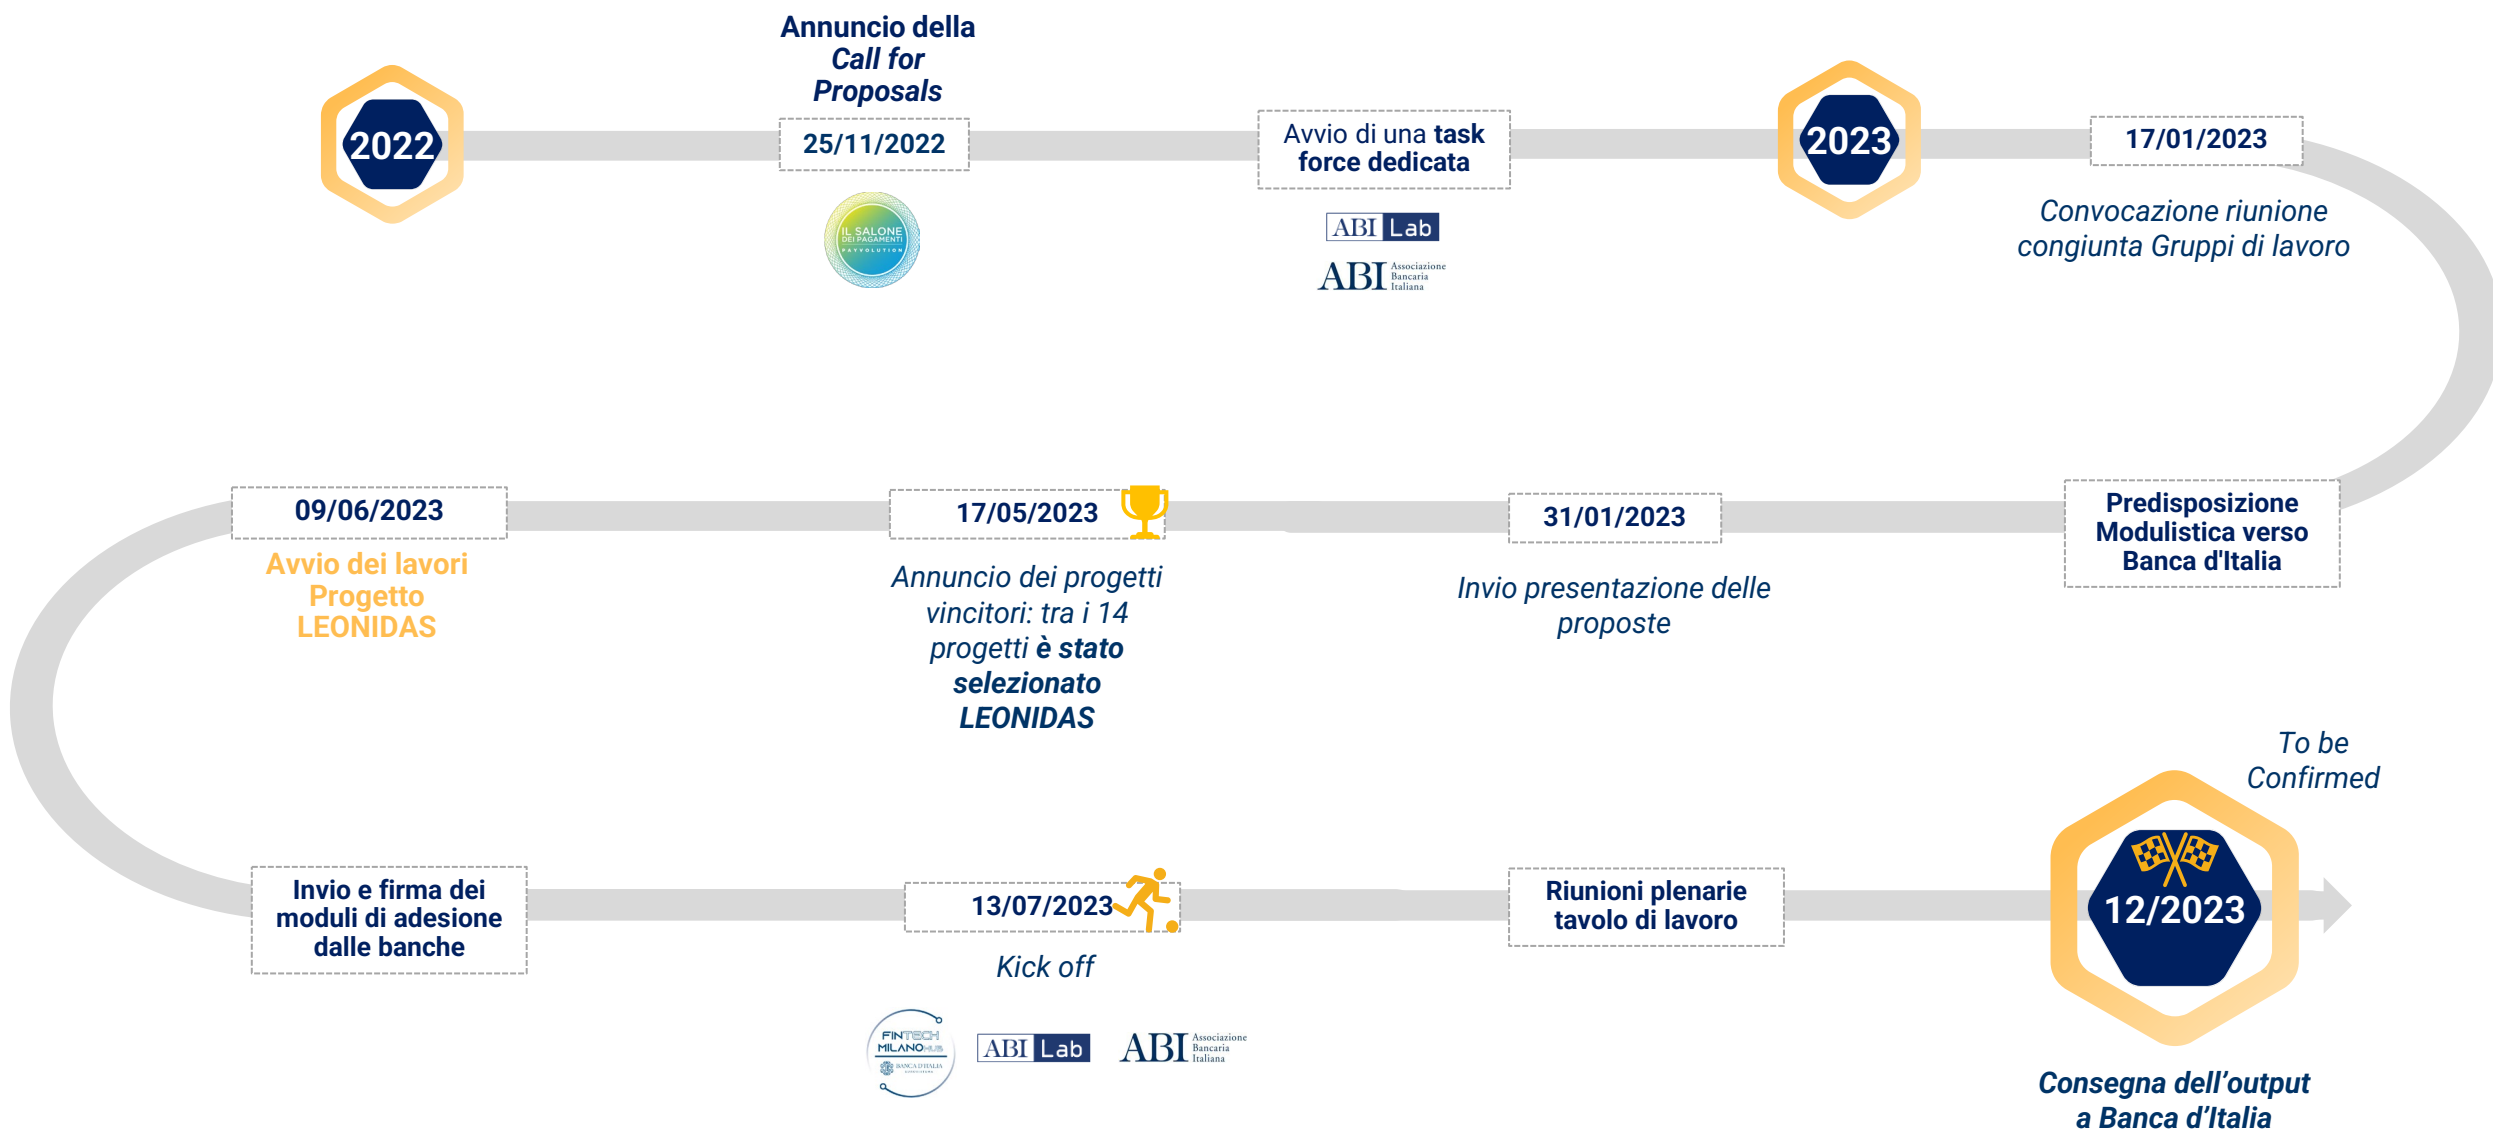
2022

Annuncio della *Call for Proposals*

25/11/2022

IL SALONE DEI PAGAMENTI PAYVOLUTION

Avvio di una task force dedicata

ABI Lab

ABI Associazione Bancaria Italiana

2023

17/01/2023

Convocazione riunione congiunta Gruppi di lavoro

Predisposizione Modulistica verso Banca d'Italia

31/01/2023

Invio presentazione delle proposte

17/05/2023

Annuncio dei progetti vincitori: tra i 14 progetti è stato selezionato LEONIDAS

09/06/2023

Avvio dei lavori Progetto LEONIDAS

Invio e firma dei moduli di adesione dalle banche

13/07/2023

Kick off

FINTECH MILANO HUB BANCA D'ITALIA

ABI Lab

ABI Associazione Bancaria Italiana

Riunioni plenarie tavolo di lavoro

To be Confirmed

12/2023

Consegna dell'output a Banca d'Italia